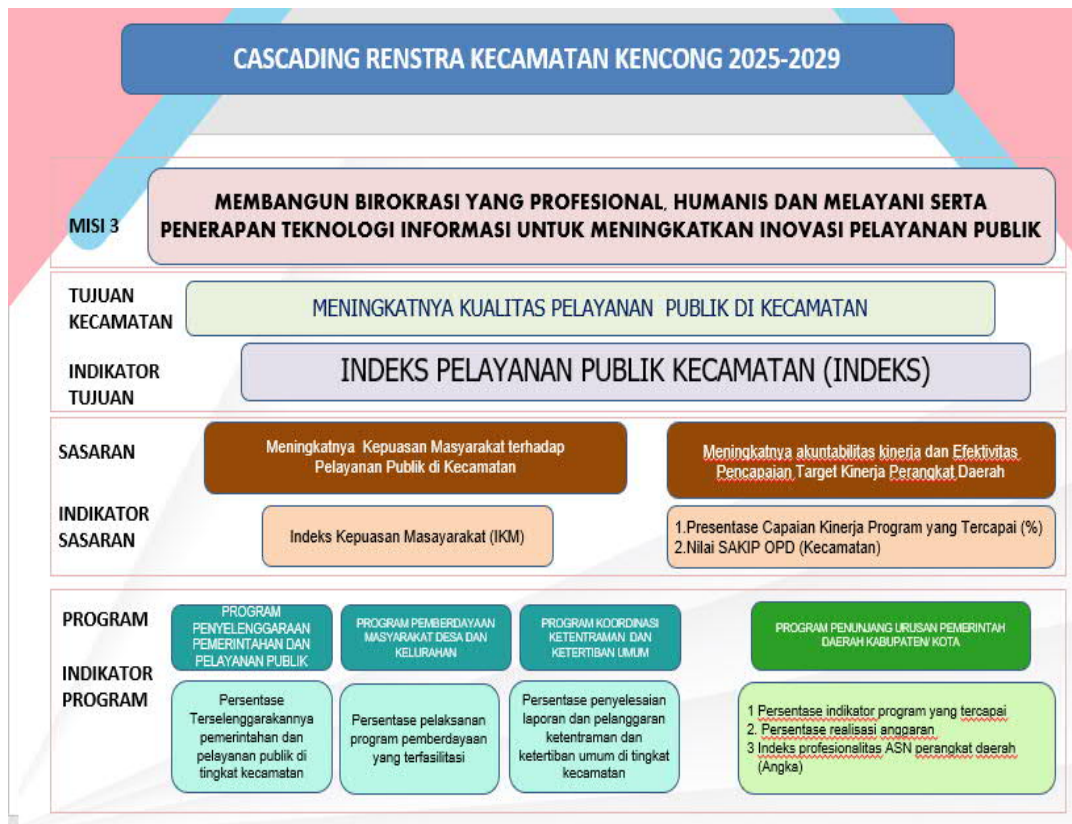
CASCADING RENSTRA KECAMATAN KENCONG 2025-2029

MISI 3

MEMBANGUN BIROKRASI YANG PROFESIONAL, HUMANIS DAN MELAYANI SERTA PENERAPAN TEKNOLOGI INFORMASI UNTUK MENINGKATKAN INOVASI PELAYANAN PUBLIK

TUJUAN KECAMATAN

MENINGKATNYA KUALITAS PELAYANAN PUBLIK DI KECAMATAN

INDIKATOR TUJUAN

INDEKS PELAYANAN PUBLIK KECAMATAN (INDEKS)

SASARAN

Meningkatnya Kepuasan Masyarakat terhadap Pelayanan Publik di Kecamatan

Meningkatnya akuntabilitas kinerja dan Efektivitas Pencapaian Target Kinerja Perangkat Daerah

INDIKATOR SASARAN

Indeks Kepuasan Masyarakat (IKM)

1.Presentase Capaian Kinerja Program yang Tercapai (%)
2.Nilai SAKIP OPD (Kecamatan)

PROGRAM

PROGRAM PENYELENGGARAAN PEMERINTAHAN DAN PELAYANAN PUBLIK

PROGRAM PEMBERDAYAAN MASYARAKAT DESA DAN KELURAHAN

PROGRAM KOORDINASI KETENTRAMAN DAN KETERTIBAN UMUM

PROGRAM PENUNJANG URUSAN PEMERINTAH DAERAH KABUPATEN/ KOTA

INDIKATOR PROGRAM

Persentase Terselenggarakannya pemerintahan dan pelayanan publik di tingkat kecamatan

Persentase pelaksanan program pemberdayaan yang terfasilitasi

Persentase penyelesaian laporan dan pelanggaran ketentraman dan ketertiban umum di tingkat kecamatan

1 Persentase indikator program yang tercapai
2. Persentase realisasi anggaran
3 Indeks profesionalitas ASN perangkat daerah (Angka)